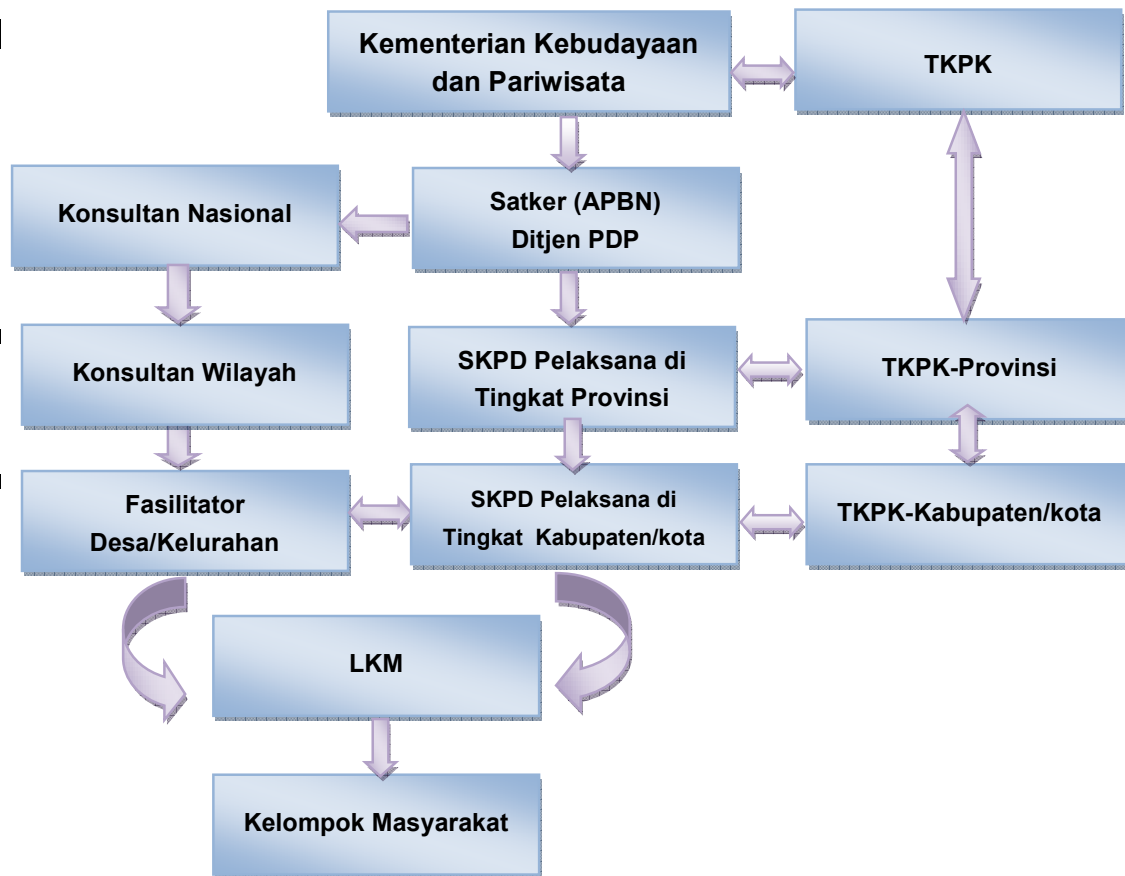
Kementerian Kebudayaan dan Pariwisata

TKPK

Konsultan Nasional

Satker (APBN) Ditjen PDP

Konsultan Wilayah

SKPD Pelaksana di Tingkat Provinsi

TKPK-Provinsi

Fasilitator Desa/Kelurahan

SKPD Pelaksana di Tingkat Kabupaten/kota

TKPK-Kabupaten/kota

LKM

Kelompok Masyarakat